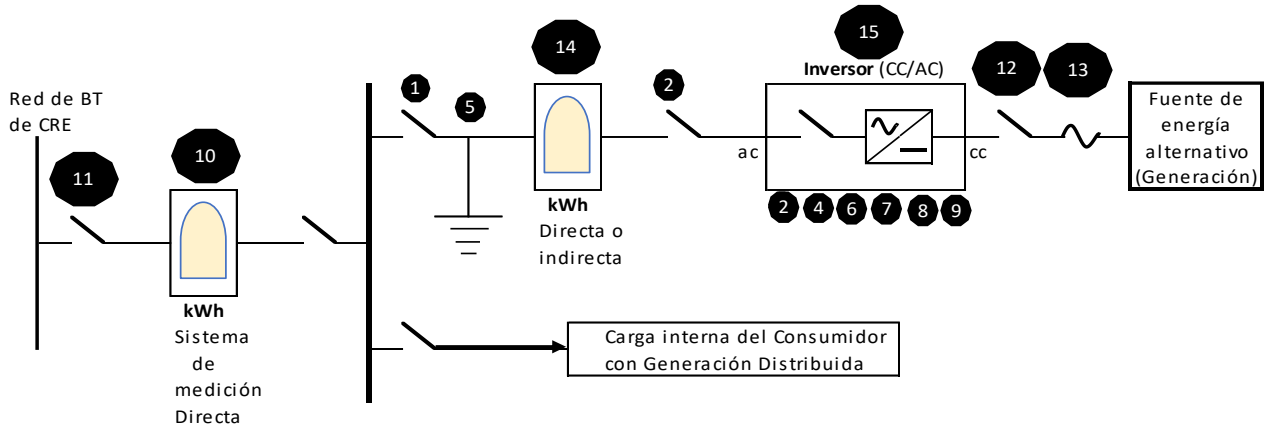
Red de BT de CRE

11

10

kWh
Sistema de medición Directa

1

5

14

kWh
Directa o indirecta

2

ac

15

Inversor (CC/AC)

cc

2 4 6 7 8 9

12

13

Fuente de energía alternativo (Generación)

Carga interna del Consumidor con Generación Distribuida